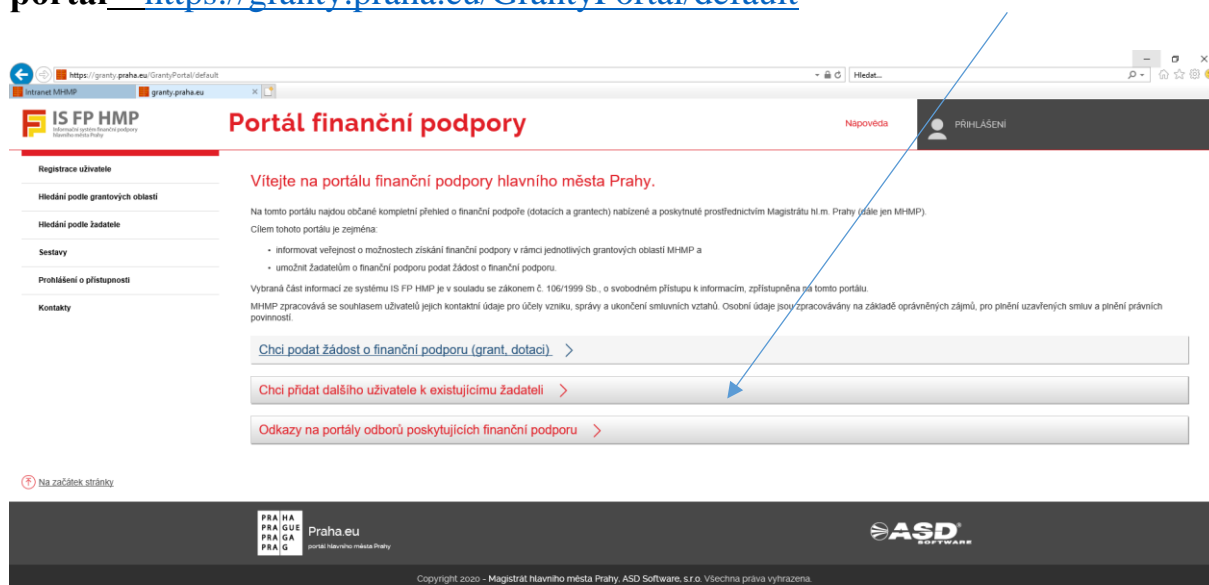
**portal** https://granty.praha.eu/GrantyPortal/default

https://granty.praha.eu/GrantyPortal/default
Hledat...
Intranet MHMP
granty.praha.eu

IS FP HMP
Informační systém finanční podpory hlavního města Prahy

Portál finanční podpory

Nápověda
PŘIHLÁŠENÍ

Registrace uživatele
Hledání podle grantových oblastí
Hledání podle žadatele
Sestavy
Prohlášení o přístupnosti
Kontakty

Vítejte na portálu finanční podpory hlavního města Prahy.

Na tomto portálu najdou občané kompletní přehled o finanční podpoře (dotacích a grantech) nabízené a poskytnuté prostřednictvím Magistrátu hl.m. Prahy (dále jen MHMP).
Cílem tohoto portálu je zejména:

- informovat veřejnost o možnostech získání finanční podpory v rámci jednotlivých grantových oblastí MHMP a
- umožnit žadatelům o finanční podporu podat žádost o finanční podporu.

Vybraná část informací ze systému IS FP HMP je v souladu se zákonem č. 106/1999 Sb., o svobodném přístupu k informacím, zpřístupněna na tomto portálu.
MHMP zpracovává se souhlasem uživatelů jejich kontaktní údaje pro účely vzniku, správy a ukončení smluvních vztahů. Osobní údaje jsou zpracovávány na základě oprávněných zájmů, pro plnění uzavřených smluv a plnění právních povinností.

Chci podat žádost o finanční podporu (grant, dotaci) >

Chci přidat dalšího uživatele k existujícímu žadateli >

Odkazy na portály odborů poskytujících finanční podporu >

Na začátek stránky

PRA HA
PRA GUE
PRA GA
PRA G
Praha.eu
portál hlavního města Prahy

ASD SOFTWARE

Copyright 2020 - Magistrát hlavního města Prahy, ASD Software, s.r.o. Všechna práva vyhrazena.